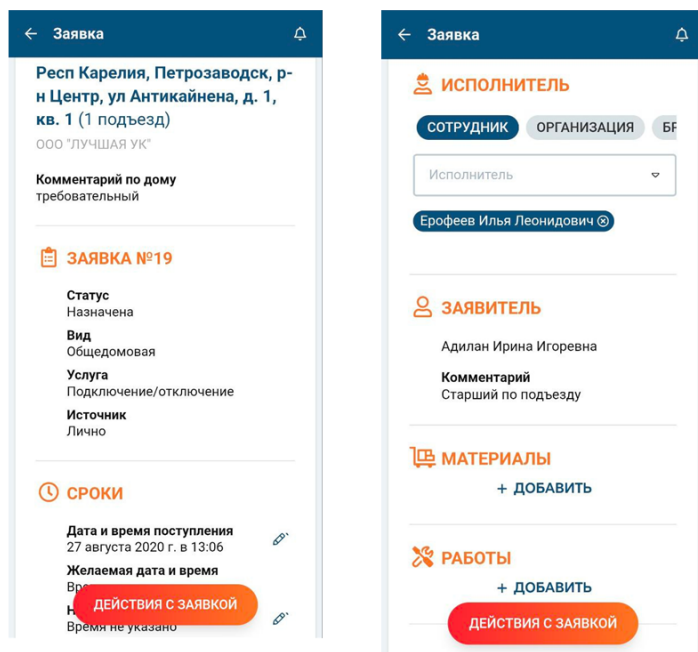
Заявка

Респ Карелия, Петрозаводск, р-н Центр, ул Антикайнена, д. 1, кв. 1 (1 подъезд)

ООО "ЛУЧШАЯ УК"

Комментарий по дому
требовательный

ЗАЯВКА №19

Статус
Назначена

Вид
Общедомовая

Услуга
Подключение/отключение

Источник
Лично

СРОКИ

Дата и время поступления
27 августа 2020 г. в 13:06

Желаемая дата и время
Вре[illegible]

Н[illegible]
Время не указано

ДЕЙСТВИЯ С ЗАЯВКОЙ

Заявка

ИСПОЛНИТЕЛЬ

СОТРУДНИК
ОРГАНИЗАЦИЯ
БР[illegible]

Исполнитель

Ерофеев Илья Леонидович

ЗАЯВИТЕЛЬ

Адилан Ирина Игоревна

Комментарий
Старший по подъезду

МАТЕРИАЛЫ

+ ДОБАВИТЬ

РАБОТЫ

+ ДОБАВИТЬ

ДЕЙСТВИЯ С ЗАЯВКОЙ